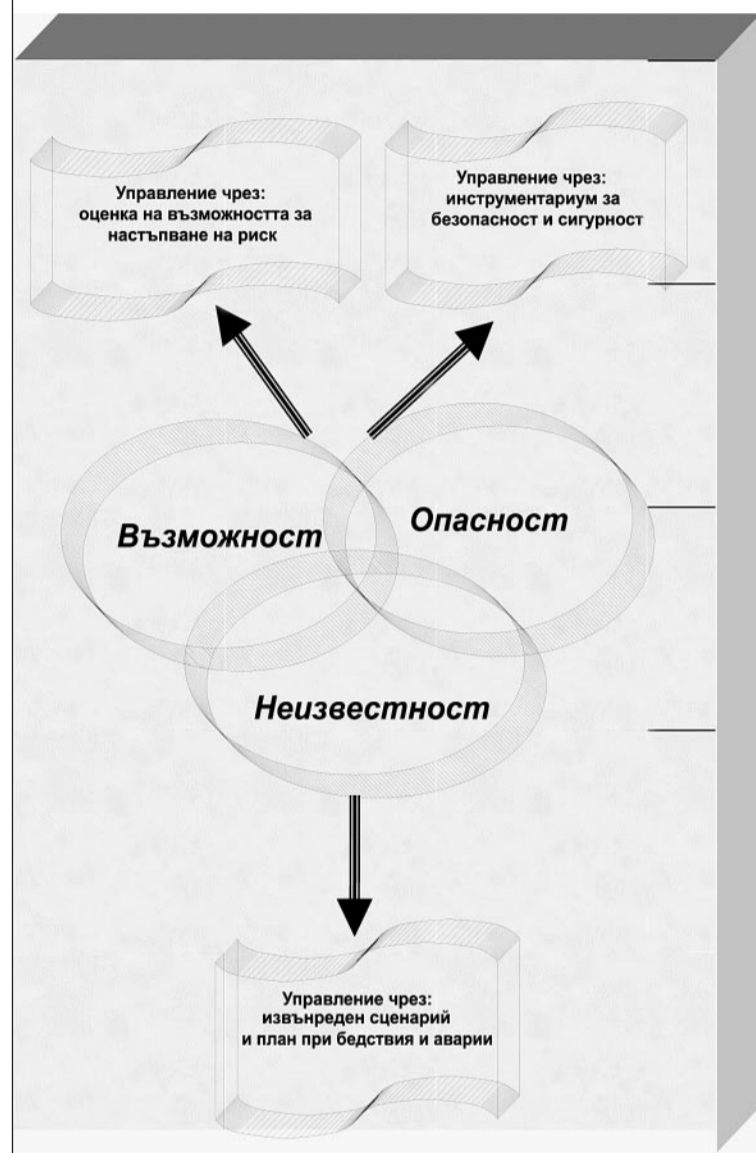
Управление чрез: оценка на възможността за настъпване на риск

Управление чрез: инструментариум за безопасност и сигурност

Възможност

Опасност

Неизвестност

Управление чрез: извънреден сценарий и план при бедствия и аварии